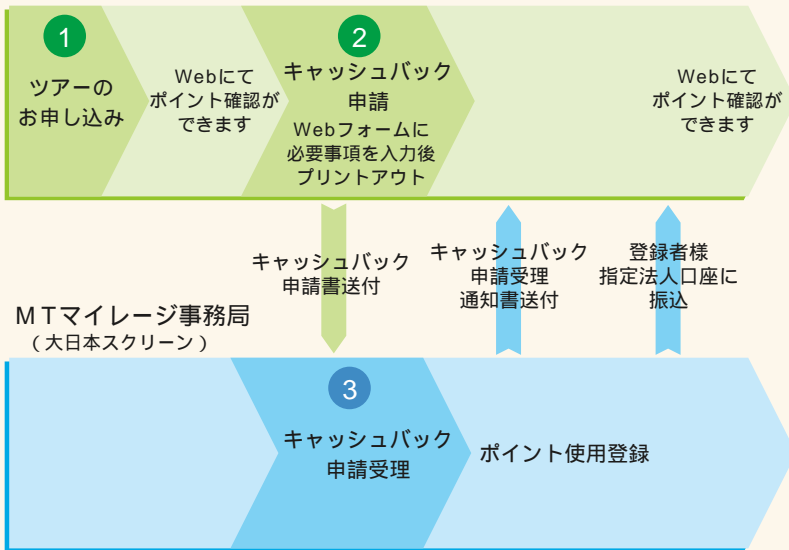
1
ツアーの
お申し込み

Webにて
ポイント確認が
できます

2
キャッシュバック
申請
Webフォームに
必要事項を入力後
プリントアウト

Webにて
ポイント確認が
できます

キャッシュバック
申請書送付

キャッシュバック
申請受理
通知書送付

登録者様
指定法人口座に
振込

MTマイレージ事務局
（大日本スクリーン）

3
キャッシュバック
申請受理

ポイント使用登録